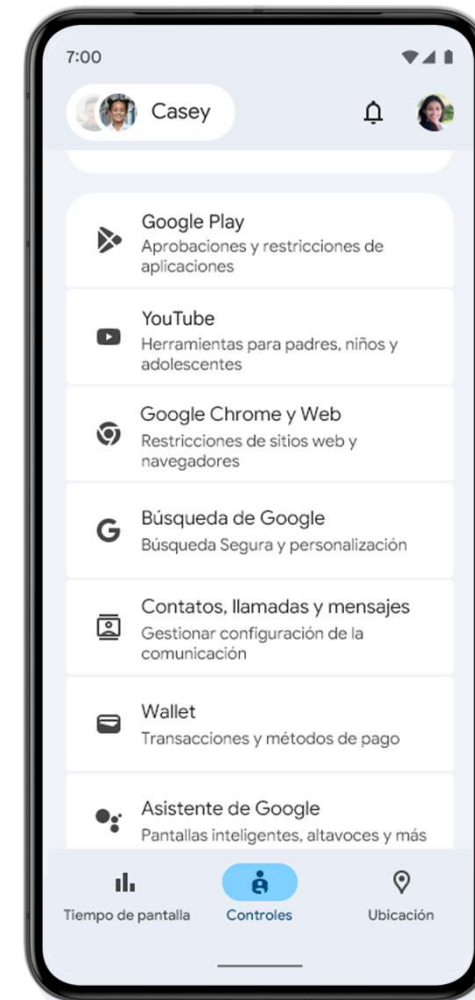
7:00

Casey

Google Play
Aprobaciones y restricciones de aplicaciones

YouTube
Herramientas para padres, niños y adolescentes

Google Chrome y Web
Restricciones de sitios web y navegadores

Búsqueda de Google
Búsqueda Segura y personalización

Contatos, llamadas y mensajes
Gestionar configuración de la comunicación

Wallet
Transacciones y métodos de pago

Asistente de Google
Pantallas inteligentes, altavoces y más

Tiempo de pantalla
Controles
Ubicación